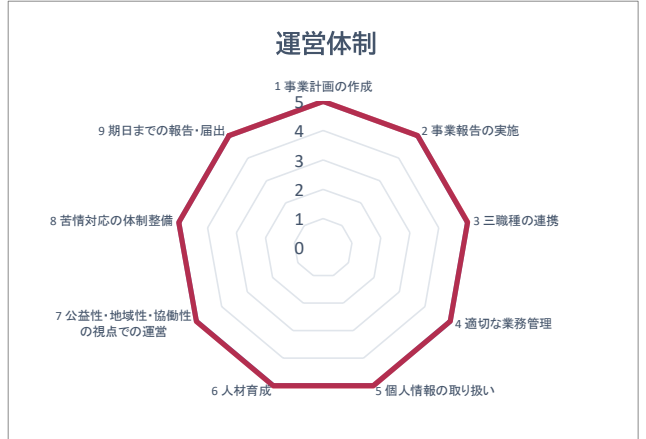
運営体制

1 事業計画の作成

5
4
3
2
1
0

2 事業報告の実施

3 三職種の連携

4 適切な業務管理

5 個人情報の取り扱い

6 人材育成

7 公益性・地域性・協働性の視点での運営

8 苦情対応の体制整備

9 期日までの報告・届出